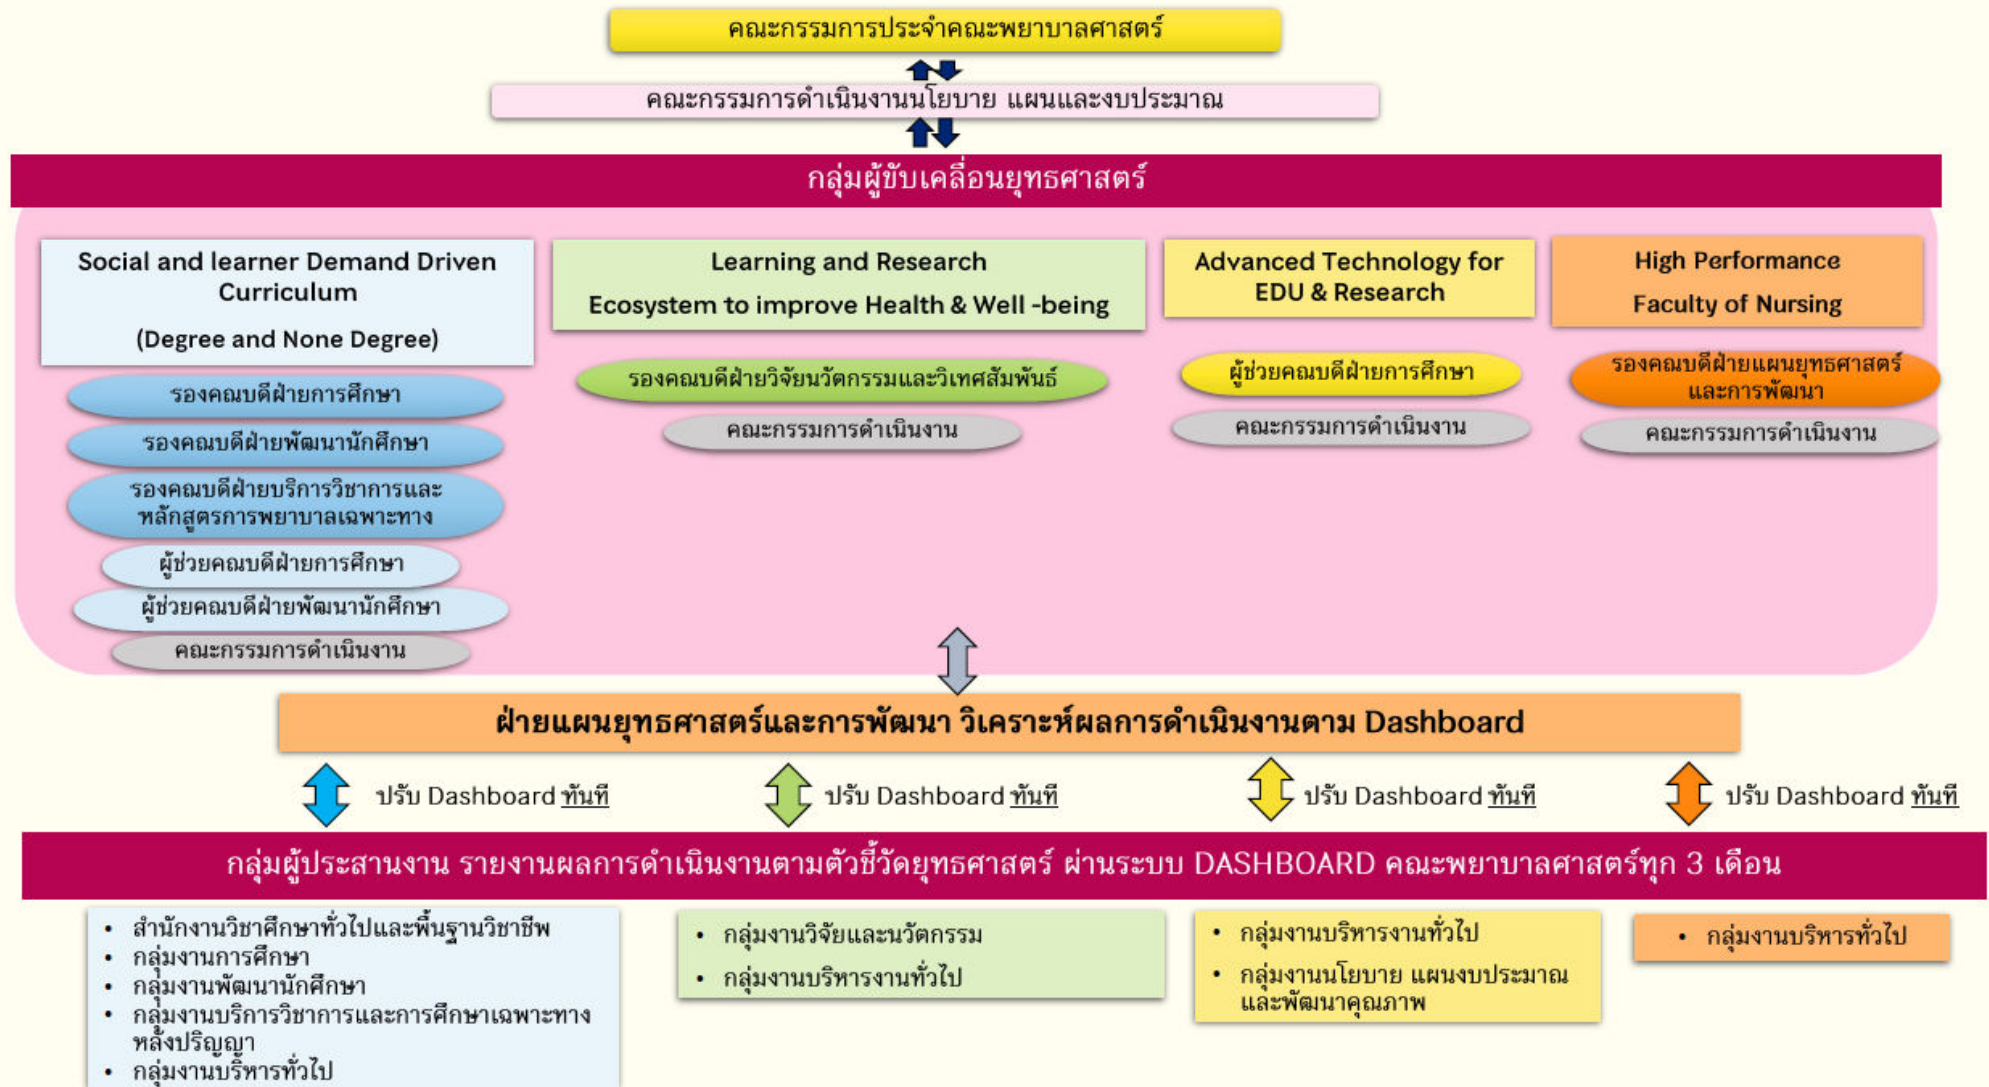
คณะกรรมการประจำคณะพยาบาลศาสตร์

คณะกรรมการดำเนินงานนโยบาย แผนและงบประมาณ

กลุ่มผู้ขับเคลื่อนยุทธศาสตร์

Social and learner Demand Driven Curriculum

(Degree and None Degree)

รองคณบดีฝ่ายการศึกษา

รองคณบดีฝ่ายพัฒนานักศึกษา

รองคณบดีฝ่ายบริการวิชาการและหลักสูตรการพยาบาลเฉพาะทาง

ผู้ช่วยคณบดีฝ่ายการศึกษา

ผู้ช่วยคณบดีฝ่ายพัฒนานักศึกษา

คณะกรรมการดำเนินงาน

Learning and Research

Ecosystem to improve Health & Well -being

รองคณบดีฝ่ายวิจัยนวัตกรรมและวิเทศสัมพันธ์

คณะกรรมการดำเนินงาน

Advanced Technology for EDU & Research

ผู้ช่วยคณบดีฝ่ายการศึกษา

คณะกรรมการดำเนินงาน

High Performance

Faculty of Nursing

รองคณบดีฝ่ายแผนยุทธศาสตร์และการพัฒนา

คณะกรรมการดำเนินงาน

ฝ่ายแผนยุทธศาสตร์และการพัฒนา วิเคราะห์ผลการดำเนินงานตาม Dashboard

ปรับ Dashboard ทันที

ปรับ Dashboard ทันที

ปรับ Dashboard ทันที

ปรับ Dashboard ทันที

กลุ่มผู้ประสานงาน รายงานผลการดำเนินงานตามตัวชี้วัดยุทธศาสตร์ ผ่านระบบ DASHBOARD คณะพยาบาลศาสตร์ทุก 3 เดือน

• สำนักงานวิชาศึกษาทั่วไปและพื้นฐานวิชาชีพ
• กลุ่มงานการศึกษา
• กลุ่มงานพัฒนานักศึกษา
• กลุ่มงานบริการวิชาการและการศึกษาเฉพาะทางหลังปริญญา
• กลุ่มงานบริหารทั่วไป

• กลุ่มงานวิจัยและนวัตกรรม
• กลุ่มงานบริหารงานทั่วไป

• กลุ่มงานบริหารงานทั่วไป
• กลุ่มงานนโยบาย แผนงบประมาณและพัฒนาคุณภาพ

• กลุ่มงานบริหารทั่วไป